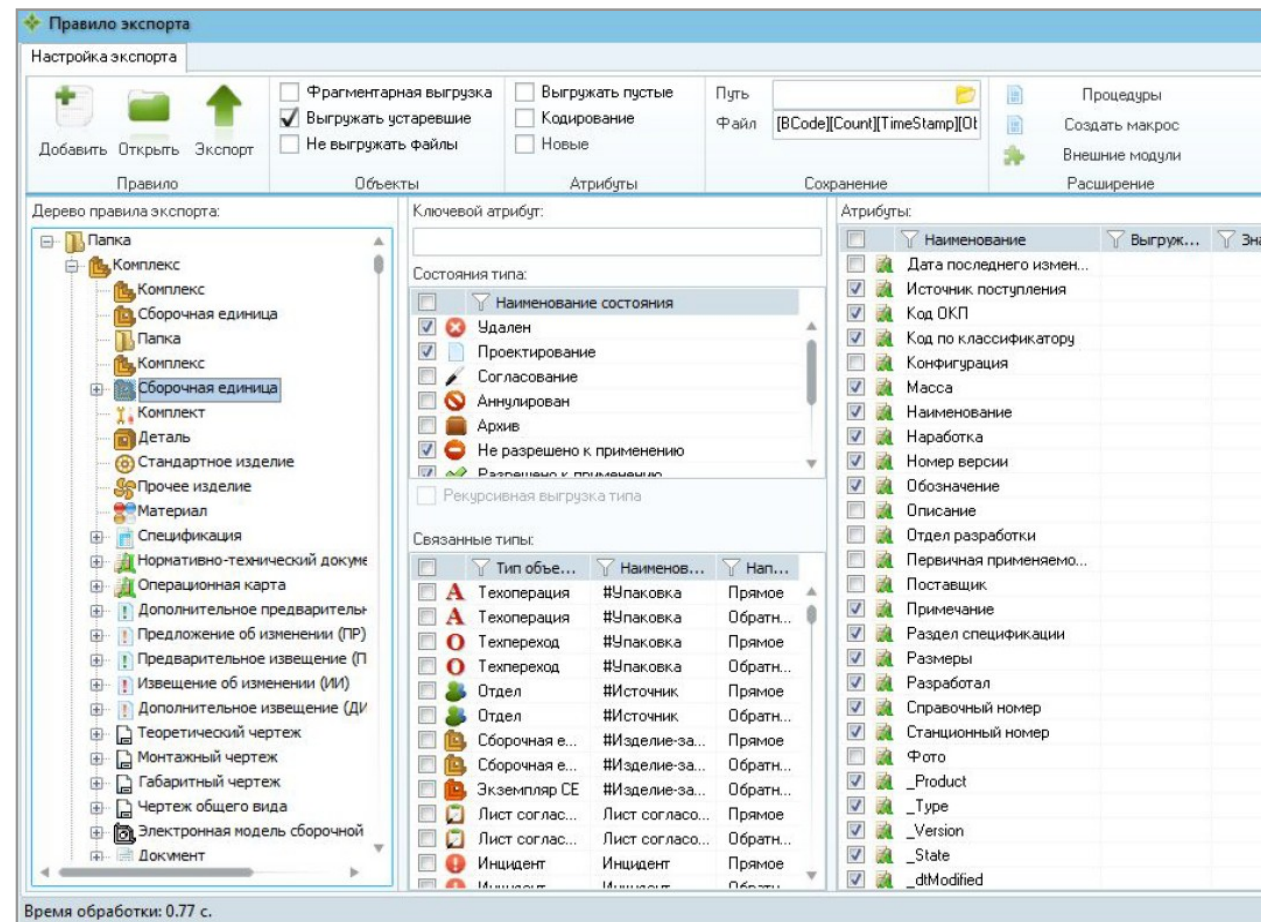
Правило экспорта

Настройка экспорта

Добавить Открыть Экспорт
Правило

Фрагментарная выгрузка
Выгружать устаревшие
Не выгружать файлы
Объекты

Выгружать пустые
Кодирование
Новые
Атрибуты

Путь
Файл [BCode][Count][TimeStamp][Ot
Сохранение

Процедуры
Создать макрос
Внешние модули
Расширение

Дерево правила экспорта:
Папка
Комплекс
Комплекс
Сборочная единица
Папка
Комплекс
Сборочная единица
Комплект
Деталь
Стандартное изделие
Прочее изделие
Материал
Спецификация
Нормативно-технический докуме
Операционная карта
Дополнительное предварительн
Предложение об изменении (ПР)
Предварительное извещение (П
Извещение об изменении (ИИ)
Дополнительное извещение (ДИ
Теоретический чертеж
Монтажный чертеж
Габаритный чертеж
Чертеж общего вида
Электронная модель сборочной
Документ

Ключевой атрибут:

Состояния типа:
| | Наименование состояния |
|---|---|
| ✓ | Удален |
| ✓ | Проектирование |
| | Согласование |
| | Аннулирован |
| | Архив |
| ✓ | Не разрешено к применению |
| ✓ | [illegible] |

Рекурсивная выгрузка типа

Связанные типы:
| | Тип объе... | Наименов... | Нап... |
|---|---|---|---|
| | Техоперация | #Упаковка | Прямое |
| | Техоперация | #Упаковка | Обратн... |
| | Техпереход | #Упаковка | Прямое |
| | Техпереход | #Упаковка | Обратн... |
| | Отдел | #Источник | Прямое |
| | Отдел | #Источник | Обратн... |
| | Сборочная е... | #Изделие-за... | Прямое |
| | Сборочная е... | #Изделие-за... | Обратн... |
| | Экземпляр СЕ | #Изделие-за... | Обратн... |
| | Лист соглас... | Лист согласо... | Прямое |
| | Лист соглас... | Лист согласо... | Обратн... |
| | Инцидент | Инцидент | Прямое |
| | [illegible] | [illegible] | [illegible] |

Атрибуты:
| | Наименование | Выгруж... | Зна |
|---|---|---|---|
| | Дата последнего измен... | | |
| ✓ | Источник поступления | | |
| ✓ | Код ОКП | | |
| ✓ | Код по классификатору | | |
| | Конфигурация | | |
| ✓ | Масса | | |
| ✓ | Наименование | | |
| ✓ | Наработка | | |
| ✓ | Номер версии | | |
| ✓ | Обозначение | | |
| | Описание | | |
| | Отдел разработки | | |
| | Первичная применяемо... | | |
| | Поставщик | | |
| ✓ | Примечание | | |
| ✓ | Раздел спецификации | | |
| ✓ | Размеры | | |
| ✓ | Разработал | | |
| ✓ | Справочный номер | | |
| ✓ | Станционный номер | | |
| | Фото | | |
| ✓ | _Product | | |
| ✓ | _Type | | |
| ✓ | _Version | | |
| ✓ | _State | | |
| ✓ | _dtModified | | |

Время обработки: 0.77 с.